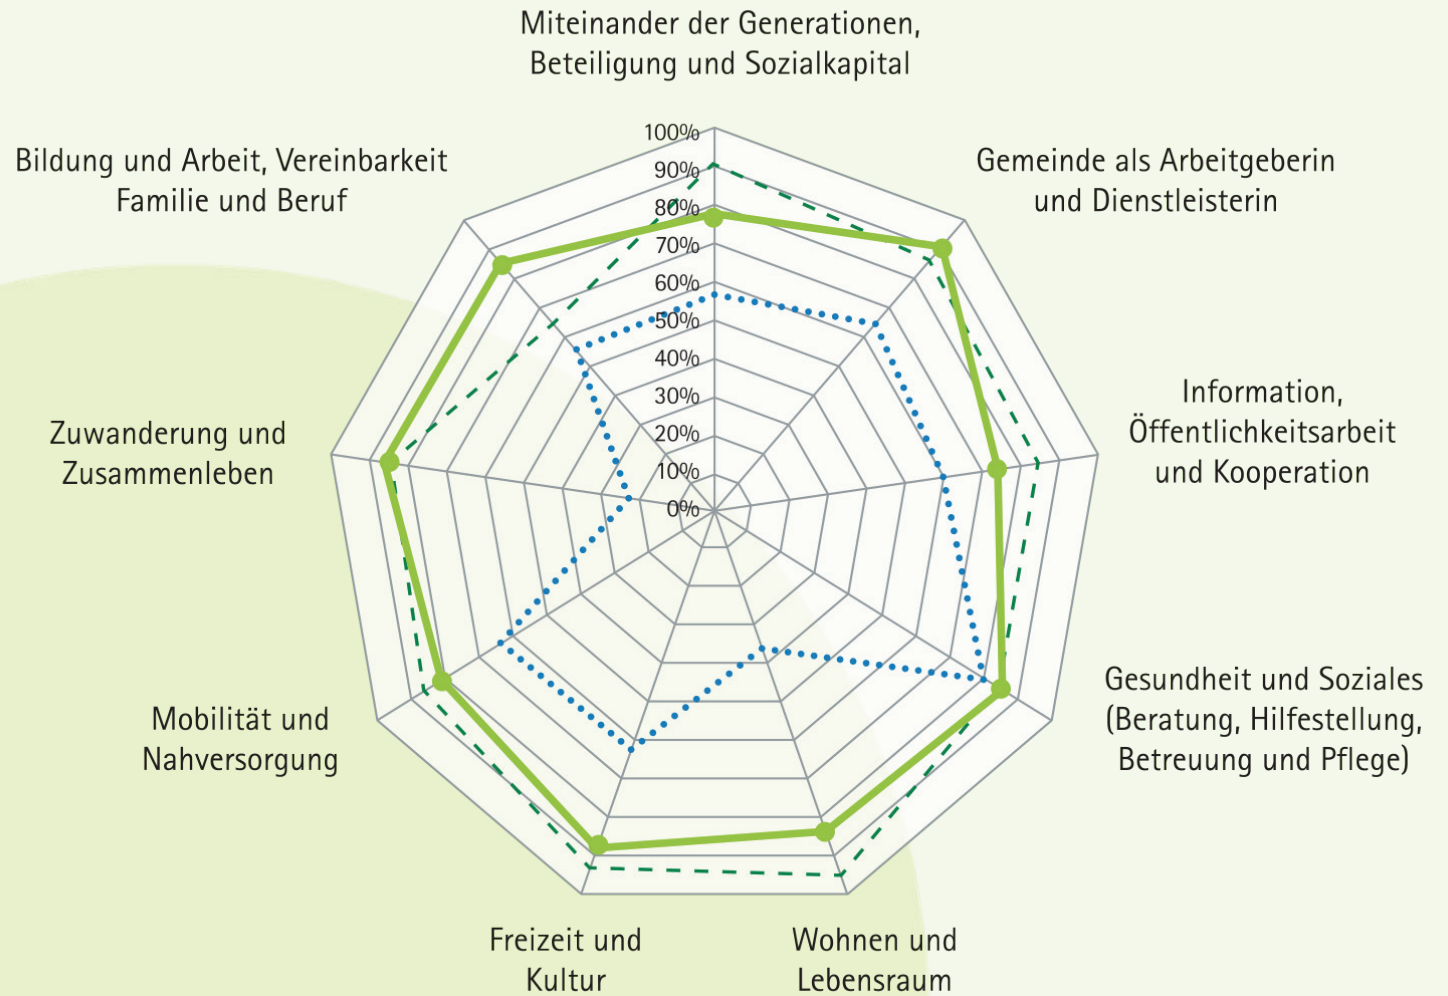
Miteinander der Generationen, Beteiligung und Sozialkapital

Gemeinde als Arbeitgeberin und Dienstleisterin

Information, Öffentlichkeitsarbeit und Kooperation

Gesundheit und Soziales (Beratung, Hilfestellung, Betreuung und Pflege)

Wohnen und Lebensraum

Freizeit und Kultur

Mobilität und Nahversorgung

Zuwanderung und Zusammenleben

Bildung und Arbeit, Vereinbarkeit Familie und Beruf

100%
90%
80%
70%
60%
50%
40%
30%
20%
10%
0%